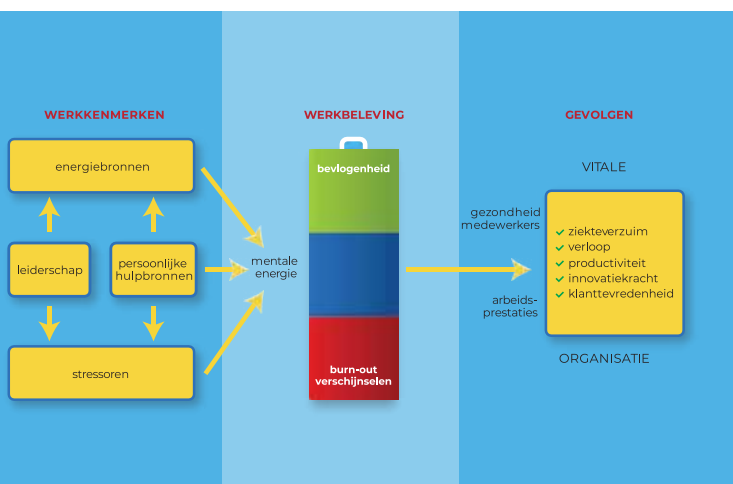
WERKKENMERKEN

energiebronnen

leiderschap

persoonlijke hulpbronnen

stressoren

mentale energie

WERKBELEVING

bevlogenheid

burn-out verschijnselen

GEVOLGEN

VITALE

gezondheid medewerkers

arbeids-prestaties

ziekteverzuim
verloop
productiviteit
innovatiekracht
klanttevredenheid

ORGANISATIE